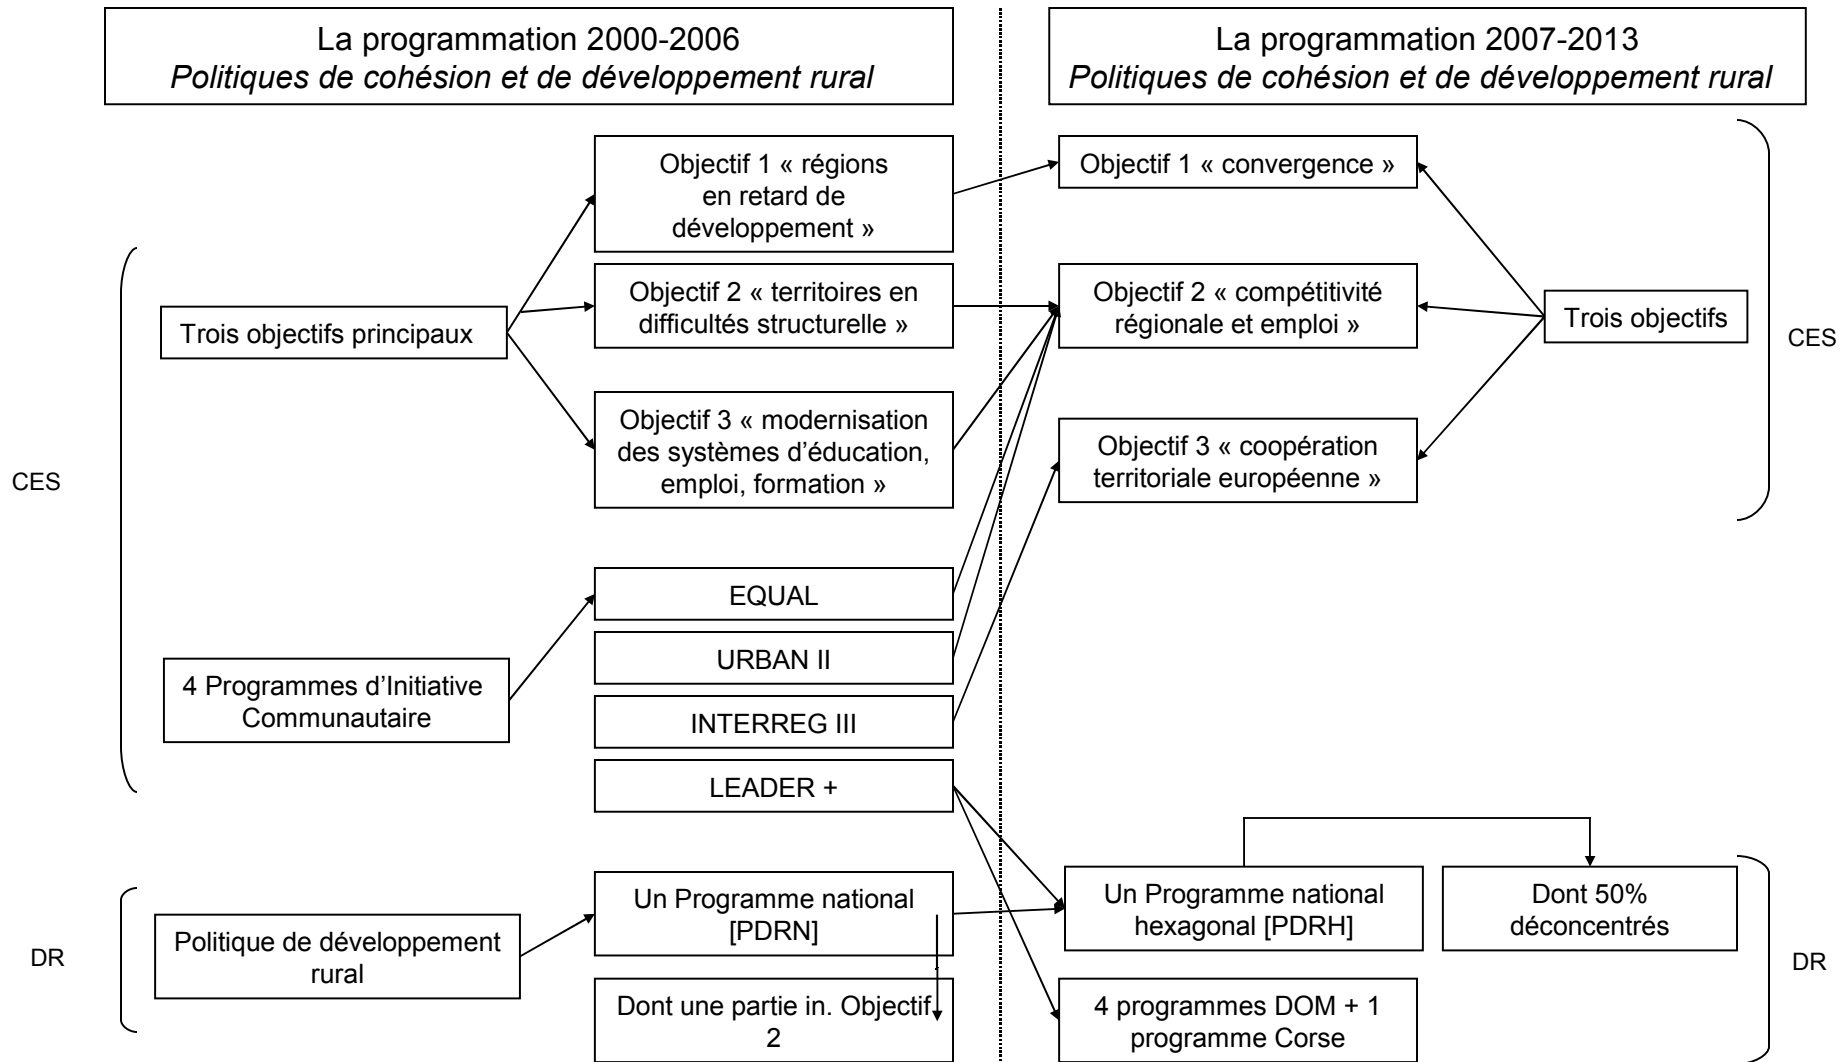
La programmation 2000-2006
*Politiques de cohésion et de développement rural*

La programmation 2007-2013
*Politiques de cohésion et de développement rural*

CES

Trois objectifs principaux

Objectif 1 « régions en retard de développement »

Objectif 2 « territoires en difficultés structurelle »

Objectif 3 « modernisation des systèmes d'éducation, emploi, formation »

4 Programmes d'Initiative Communautaire

EQUAL

URBAN II

INTERREG III

LEADER +

DR

Politique de développement rural

Un Programme national [PDRN]

Dont une partie in. Objectif 2

Objectif 1 « convergence »

Objectif 2 « compétitivité régionale et emploi »

Objectif 3 « coopération territoriale européenne »

Trois objectifs

CES

Un Programme national hexagonal [PDRH]

Dont 50% déconcentrés

4 programmes DOM + 1 programme Corse

DR